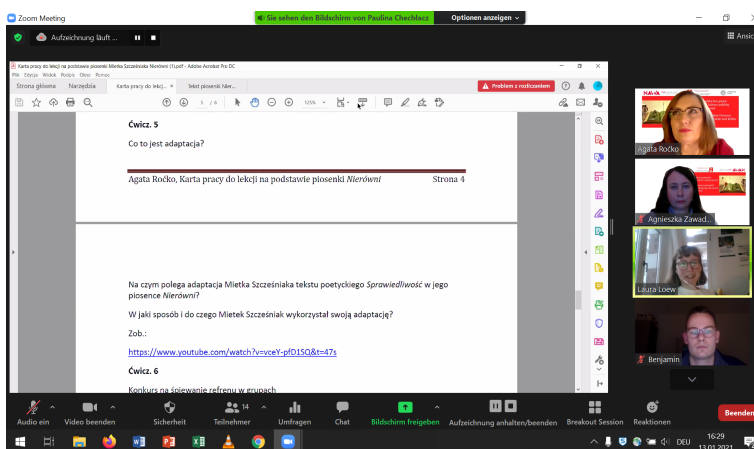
Zoom Meeting
Sie sehen den Bildschirm von Paulina Chechłacz
Optionen anzeigen
Aufzeichnung läuft ...
Ansicht

Karta pracy do lekcji na podstawie piosenki Mietka Szcześniaka Nierówni (1).pdf - Adobe Acrobat Pro DC
Plik Edycja Widok Podpis Okno Pomoc
Strona główna
Narzędzia
Karta pracy do lekcji...
Tekst piosenki Nier...
Problem z rozliczaniem
5 / 6
125%

Ćwicz. 5

Co to jest adaptacja?

Agata Roćko, Karta pracy do lekcji na podstawie piosenki Nierówni
Strona 4

Na czym polega adaptacja Mietka Szcześniaka tekstu poetyckiego Sprawiedliwość w jego piosence Nierówni?

W jaki sposób i do czego Mietek Szcześniak wykorzystał swoją adaptację?

Zob.:

https://www.youtube.com/watch?v=vceY-pfD1SQ&t=47s

Ćwicz. 6

Konkurs na śpiewanie refrenu w grupach

Agata Roćko
Agnieszka Zawad...
Laura Loew
Benjamin

Audio ein
Video beenden
Sicherheit
14
Teilnehmer
Umfragen
Chat
Bildschirm freigeben
Aufzeichnung anhalten/beenden
Breakout Session
Reaktionen
Beenden

DEU
16:29
13.01.2021